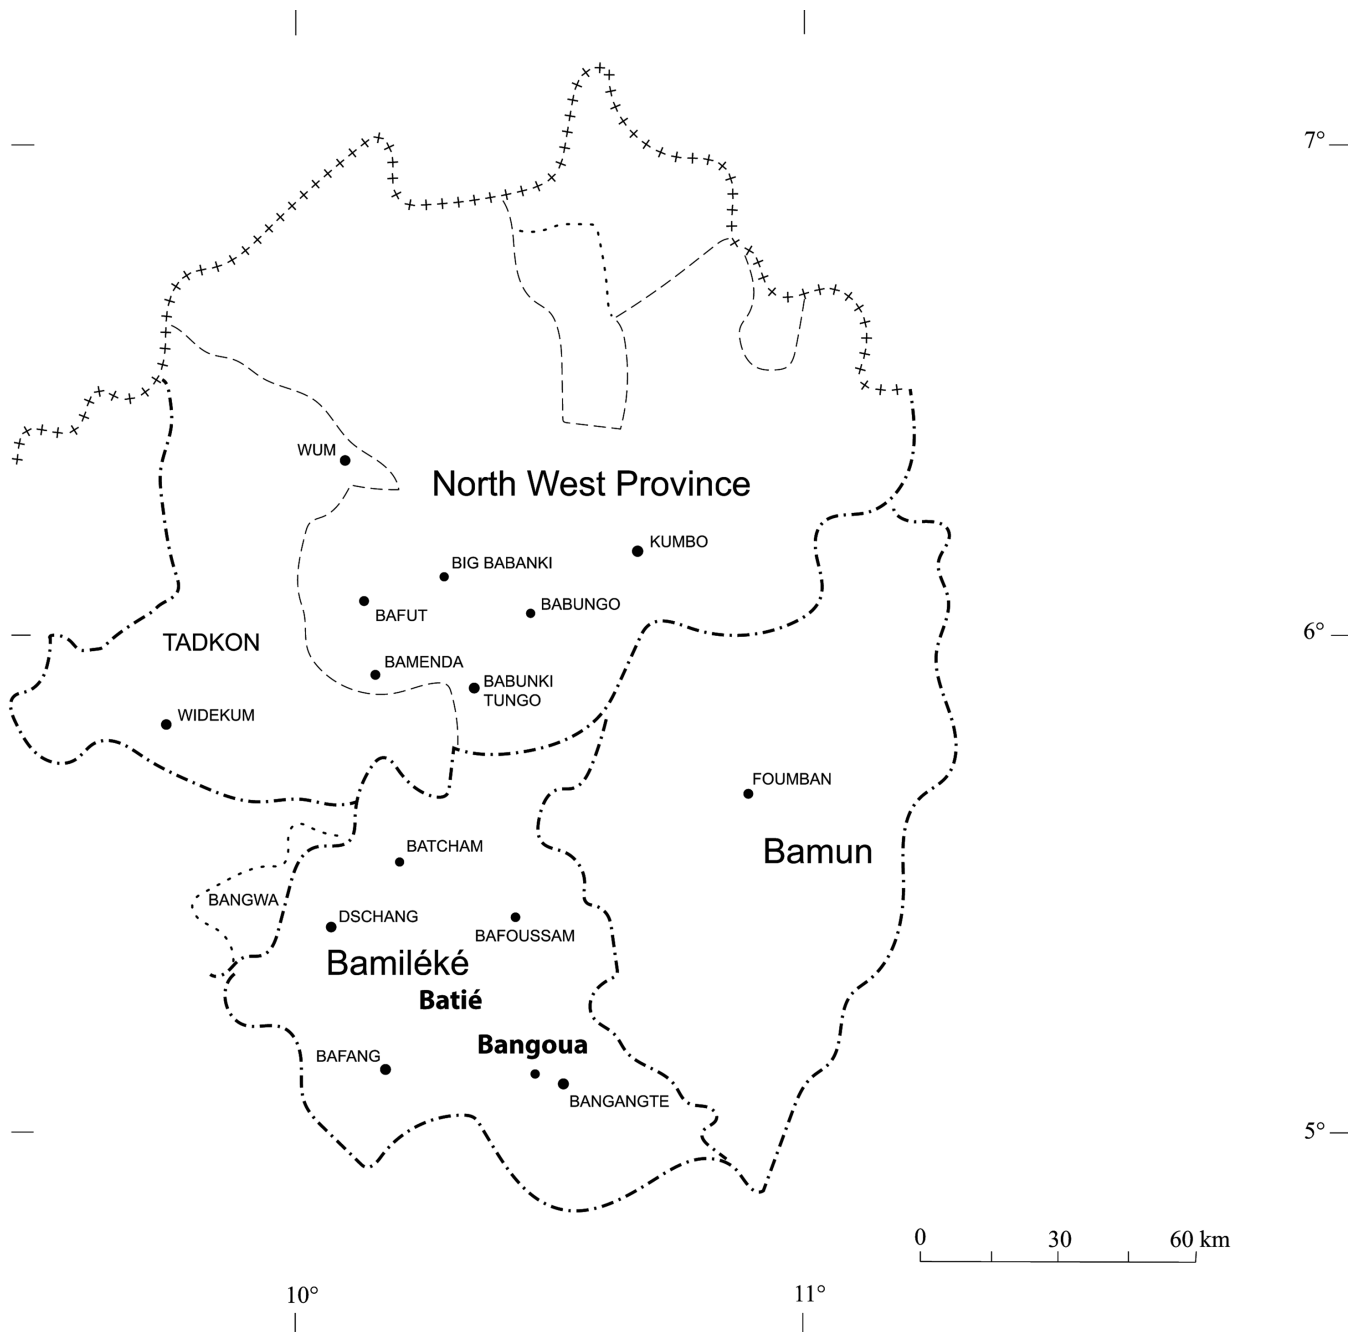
7°

WUM

North West Province

KUMBO

BIG BABANKI

BAFUT

BABUNGO

6°

TADKON

BAMENDA

BABUNKI TUNGO

WIDEKUM

FOUMBAN

BATCHAM

Bamun

BANGWA

DSCHANG

BAFOUSSAM

Bamiléké

Batié

BAFANG

Bangoua

BANGANGTE

5°

0 30 60 km

10°

11°